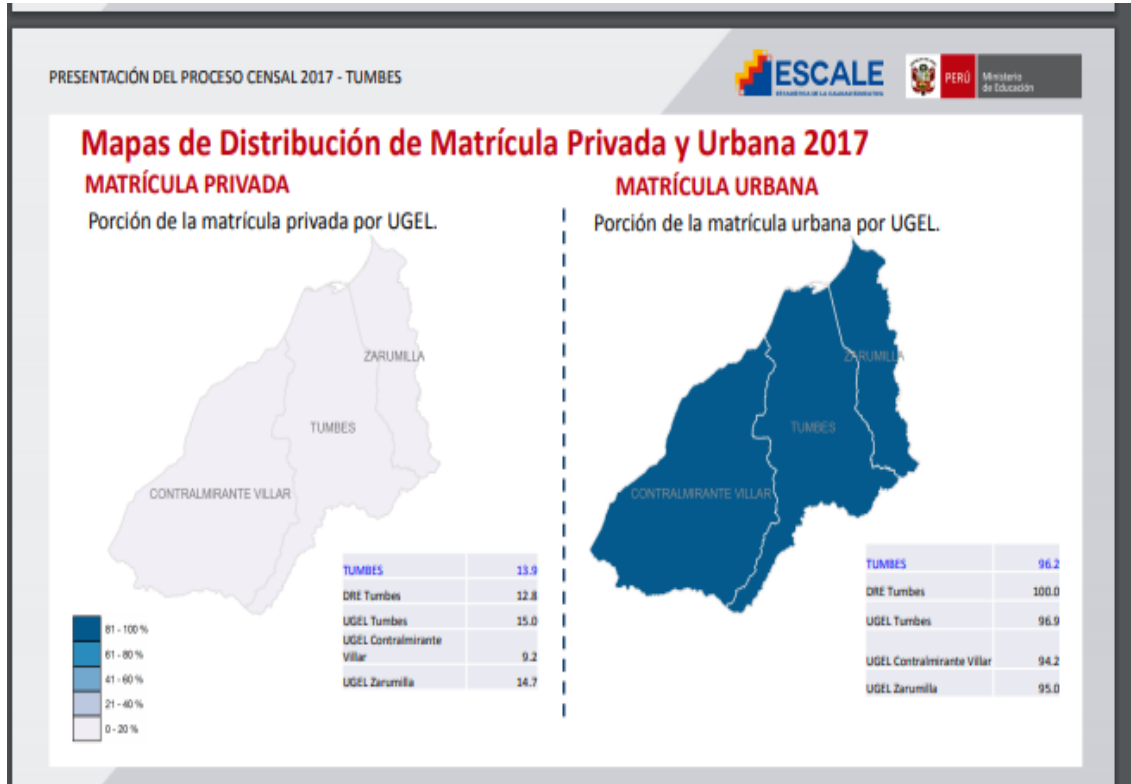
PRESENTACIÓN DEL PROCESO CENSAL 2017 - TUMBES

ESCALE
ESTADÍSTICA DE LA CALIDAD EDUCATIVA

PERÚ Ministerio de Educación

Mapas de Distribución de Matrícula Privada y Urbana 2017

MATRÍCULA PRIVADA

Porción de la matrícula privada por UGEL.

ZARUMILLA
TUMBES
CONTRALMIRANTE VILLAR

| TUMBES | 13.9 |
|---|---|
| DRE Tumbes | 12.8 |
| UGEL Tumbes | 15.0 |
| UGEL Contralmirante Villar | 9.2 |
| UGEL Zarumilla | 14.7 |

81 - 100 %
61 - 80 %
41 - 60 %
21 - 40 %
0 - 20 %

MATRÍCULA URBANA

Porción de la matrícula urbana por UGEL.

ZARUMILLA
TUMBES
CONTRALMIRANTE VILLAR

| TUMBES | 96.2 |
|---|---|
| DRE Tumbes | 100.0 |
| UGEL Tumbes | 96.9 |
| UGEL Contralmirante Villar | 94.2 |
| UGEL Zarumilla | 95.0 |